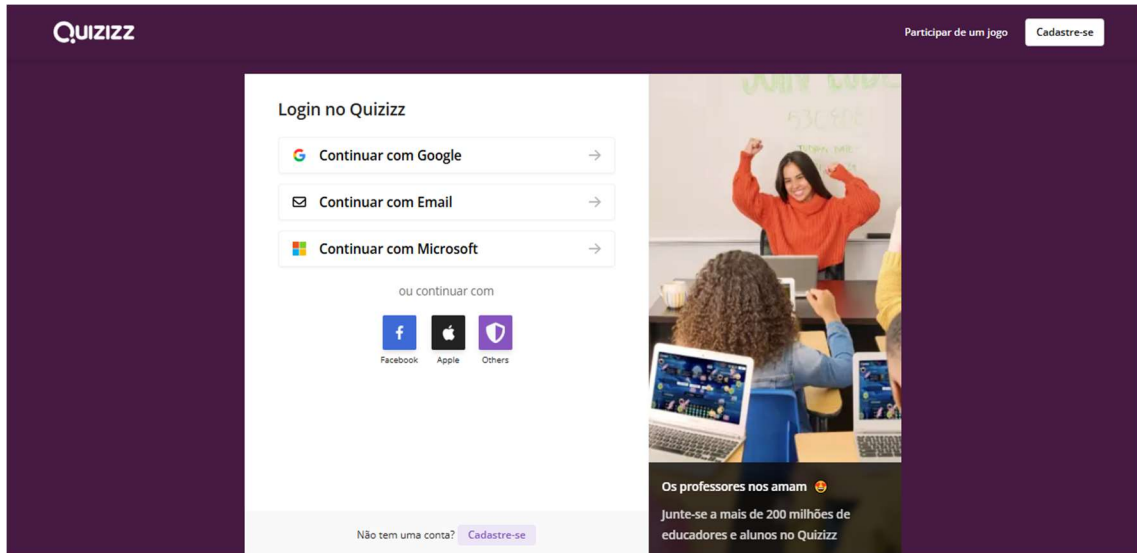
Quizizz

Participar de um jogo

Cadastre-se

Login no Quizizz

Continuar com Google

Continuar com Email

Continuar com Microsoft

ou continuar com

Facebook

Apple

Others

Não tem uma conta? Cadastre-se

Os professores nos amam 😍

Junte-se a mais de 200 milhões de educadores e alunos no Quizizz